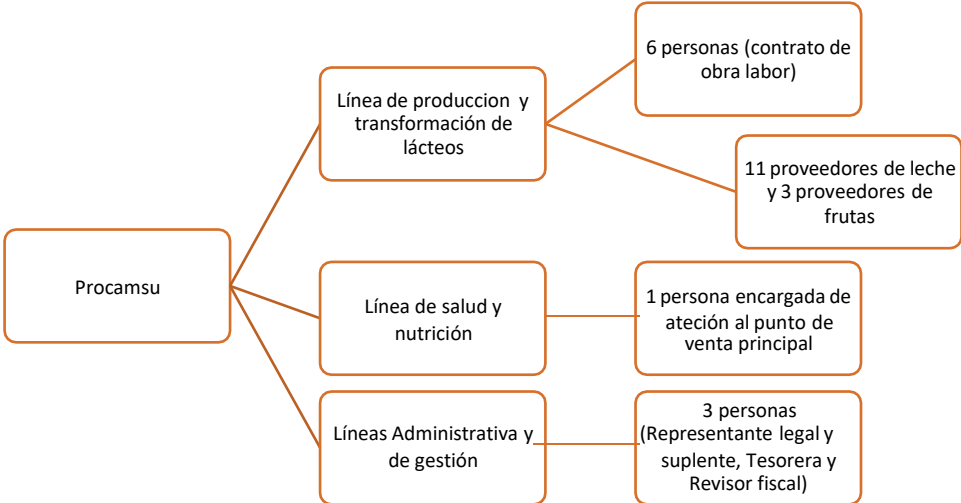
Procamsu

Línea de produccion y transformación de lácteos

6 personas (contrato de obra labor)

11 proveedores de leche y 3 proveedores de frutas

Línea de salud y nutrición

1 persona encargada de ateción al punto de venta principal

Líneas Administrativa y de gestión

3 personas (Representante legal y suplente, Tesorera y Revisor fiscal)